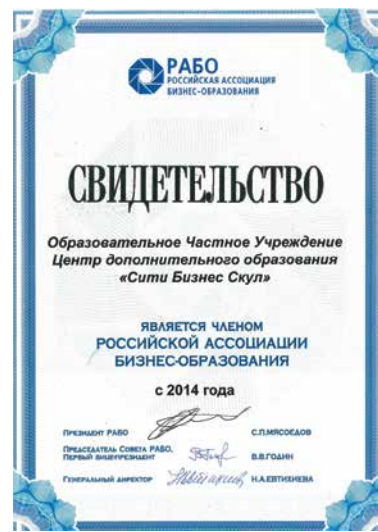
РАБО
РОССИЙСКАЯ АССОЦИАЦИЯ
БИЗНЕС-ОБРАЗОВАНИЯ

СВИДЕТЕЛЬСТВО

Образовательное Частное Учреждение
Центр дополнительного образования
«Сити Бизнес Скул»

ЯВЛЯЕТСЯ ЧЛЕНОМ
РОССИЙСКОЙ АССОЦИАЦИИ
БИЗНЕС-ОБРАЗОВАНИЯ

с 2014 года

ПРЕЗИДЕНТ РАБО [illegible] С.П.МЯСОЕДОВ

ПРЕДСЕДАТЕЛЬ СОВЕТА РАБО, ПЕРВЫЙ ВИЦЕПРЕЗИДЕНТ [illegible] В.В.ГОДИН

ГЕНЕРАЛЬНЫЙ ДИРЕКТОР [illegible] Н.А.ЕВТИХИЕВА